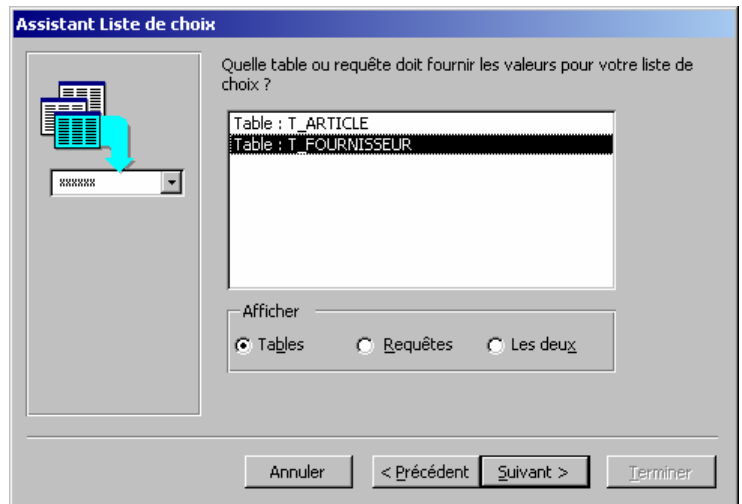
Assistant Liste de choix

Quelle table ou requête doit fournir les valeurs pour votre liste de choix ?

Table : T_ARTICLE
Table : T_FOURNISSEUR

Afficher

Tables

Requêtes

Les deux

Annuler

< Précédent

Suivant >

Terminer